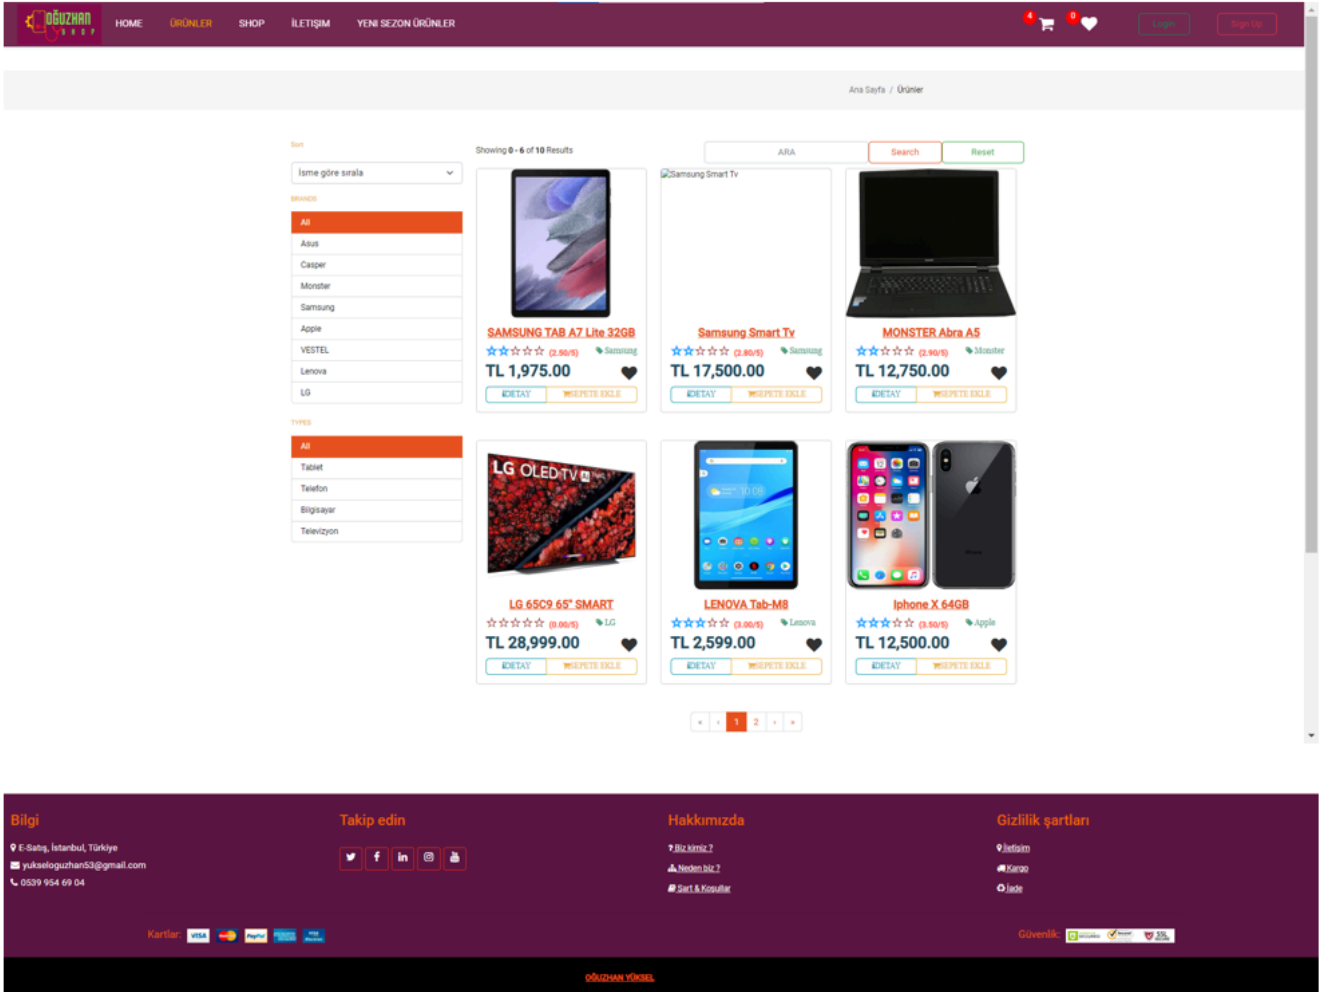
OĞUZHAN SHOP

HOME ÜRÜNLER SHOP İLETİŞİM YENİ SEZON ÜRÜNLER

4 0

Login Sign Up

Ana Sayfa / Ürünler

Sort

İsme göre sırala

BRANDS

All
Asus
Casper
Monster
Samsung
Apple
VESTEL
Lenova
LG

TYPES

All
Tablet
Telefon
Bilgisayar
Televizyon

Showing 0 - 6 of 10 Results

ARA Search Reset

SAMSUNG TAB A7 Lite 32GB
(2.50/5) Samsung
TL 1,975.00
DETAY SEPETE EKLE

Samsung Smart Tv
Samsung Smart Tv
(2.80/5) Samsung
TL 17,500.00
DETAY SEPETE EKLE

MONSTER Abra A5
(2.90/5) Monster
TL 12,750.00
DETAY SEPETE EKLE

LG 65C9 65" SMART
(0.00/5) LG
TL 28,999.00
DETAY SEPETE EKLE

LENOVA Tab-M8
(3.00/5) Lenova
TL 2,599.00
DETAY SEPETE EKLE

Iphone X 64GB
(3.50/5) Apple
TL 12,500.00
DETAY SEPETE EKLE

« ‹ 1 2 › »

Bilgi
E-Satış, İstanbul, Türkiye
yukseloguzhan53@gmail.com
0539 954 69 04

Takip edin

Hakkımızda
Biz kimiz ?
Neden biz ?
Şart & Koşullar

Gizlilik şartları
İletişim
Kargo
İade

Kartlar:

Güvenlik:

OĞUZHAN YÜKSEL